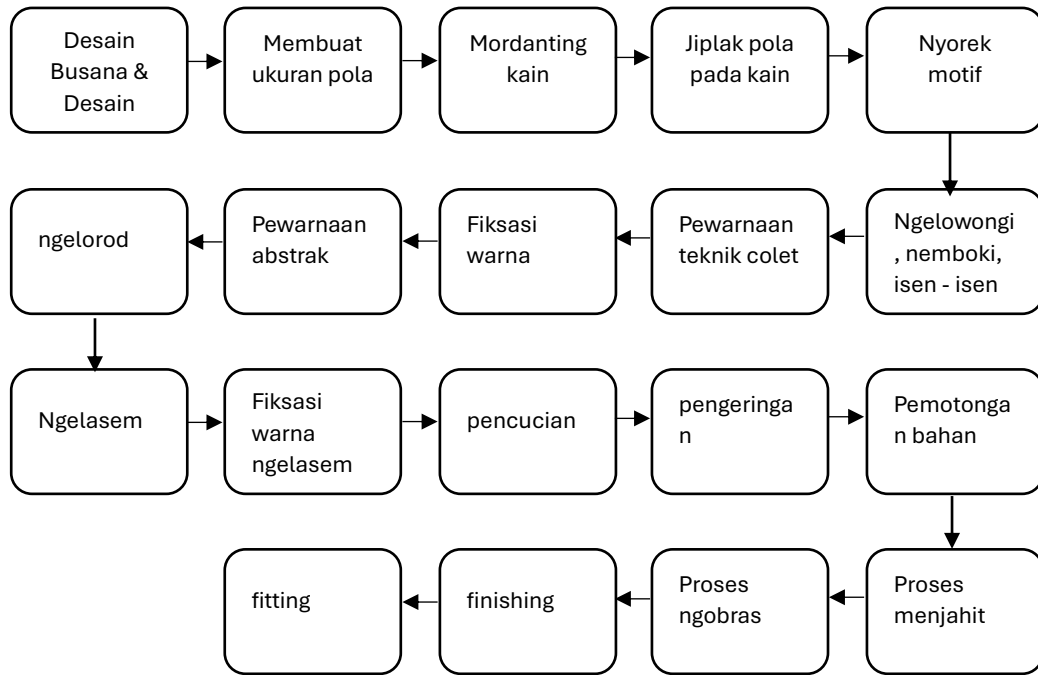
Desain Busana & Desain

Membuat ukuran pola

Mordanting kain

Jiplak pola pada kain

Nyorek motif

Ngelowongi , nemboki, isen - isen

Pewarnaan teknik colet

Fiksasi warna

Pewarnaan abstrak

ngelorod

Ngelasem

Fiksasi warna ngelasem

pencucian

pengeringa n

Pemotonga n bahan

Proses menjahit

Proses ngobras

finishing

fitting